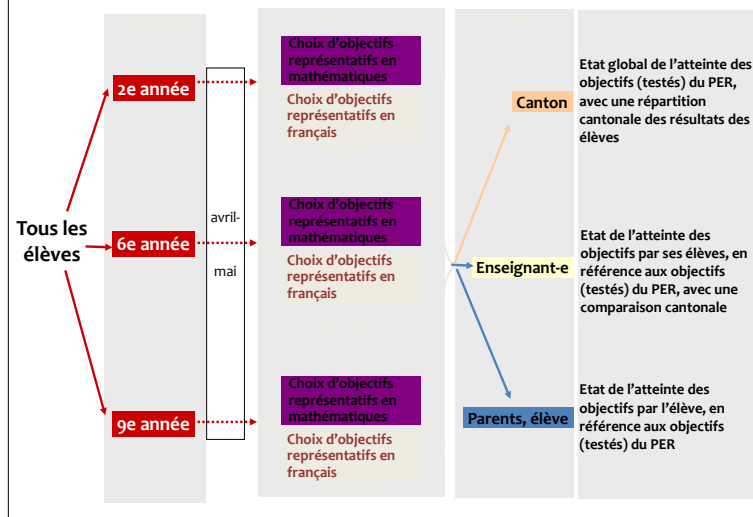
Tous les élèves

2e année

6e année

9e année

avril-

mai

Choix d'objectifs représentatifs en mathématiques

Choix d'objectifs représentatifs en français

Choix d'objectifs représentatifs en mathématiques

Choix d'objectifs représentatifs en français

Choix d'objectifs représentatifs en mathématiques

Choix d'objectifs représentatifs en français

Canton

Enseignant-e

Parents, élève

Etat global de l'atteinte des objectifs (testés) du PER, avec une répartition cantonale des résultats des élèves

Etat de l'atteinte des objectifs par ses élèves, en référence aux objectifs (testés) du PER, avec une comparaison cantonale

Etat de l'atteinte des objectifs par l'élève, en référence aux objectifs (testés) du PER